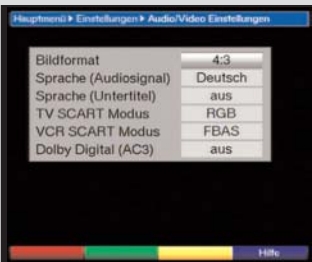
Hauptmenü ▸ Einstellungen ▸ Audio/Video Einstellungen

| Bildformat | 4:3 |
|---|---|
| Sprache (Audiosignal) | Deutsch |
| Sprache (Untertitel) | aus |
| TV SCART Modus | RGB |
| VCR SCART Modus | FBAS |
| Dolby Digital (AC3) | aus |

Hilfe